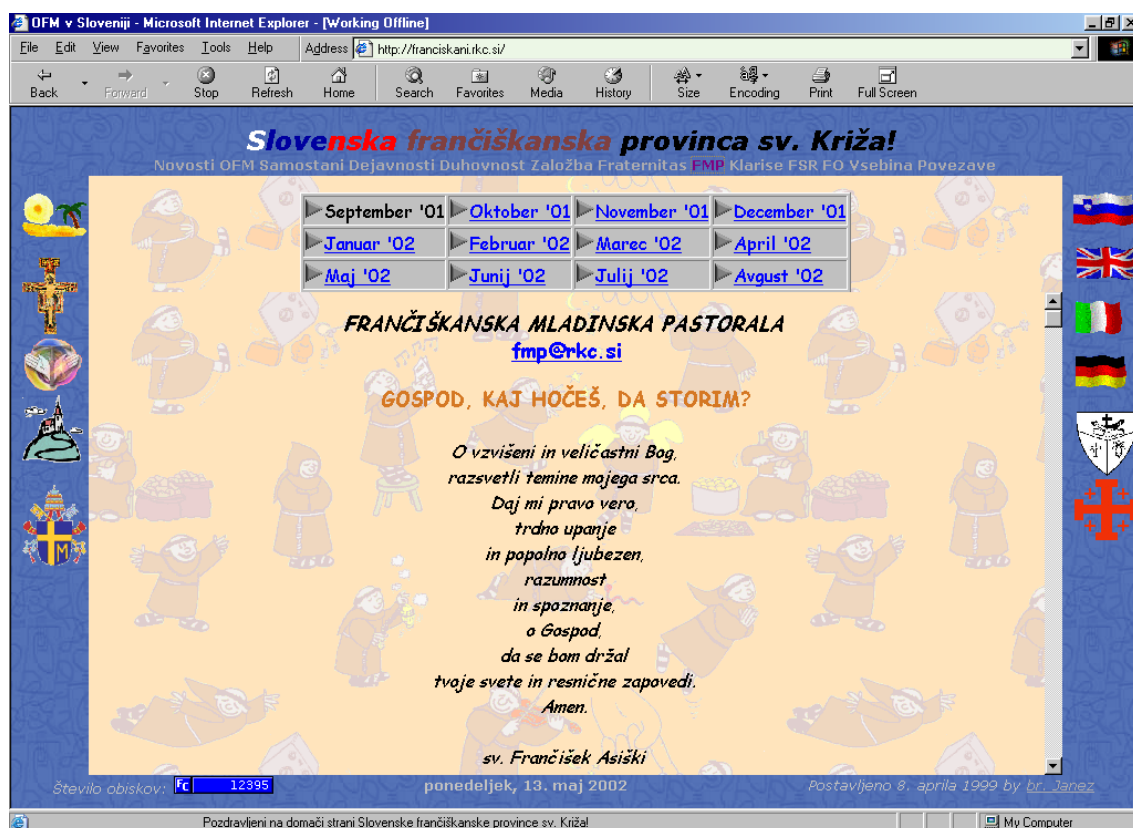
OFM v Sloveniji - Microsoft Internet Explorer - [Working Offline]

File Edit View Favorites Tools Help Address http://franciskani.rkc.si/

Back Forward Stop Refresh Home Search Favorites Media History Size Encoding Print Full Screen

Slovenska frančiškanska provinca sv. Križa!

Novosti OFM Samostani Dejavnosti Duhovnost Založba Fraternitas FMP Klarise FSR FO Vsebina Povezave

| September '01 | Oktober '01 | November '01 | December '01 |
|---|---|---|---|
| Januar '02 | Februar '02 | Marec '02 | April '02 |
| Maj '02 | Junij '02 | Julij '02 | Avgust '02 |

FRANČIŠKANSKA MLADINSKA PASTORALA
fmp@rkc.si

GOSPOD, KAJ HOČEŠ, DA STORIM?

O vzvišeni in veličastni Bog,
razsvetli temine mojega srca.
Daj mi pravo vero,
trdno upanje
in popolno ljubezen,
razumnost
in spoznanje,
o Gospod,
da se bom držal
tvoje svete in resnične zapovedi.
Amen.

sv. Frančišek Asiški

Število obiskov: 12395 ponedeljek, 13. maj 2002 Postavljeno 8. aprila 1999 by br. Janez

Pozdravljeni na domači strani Slovenske frančiškanske province sv. Križa! My Computer